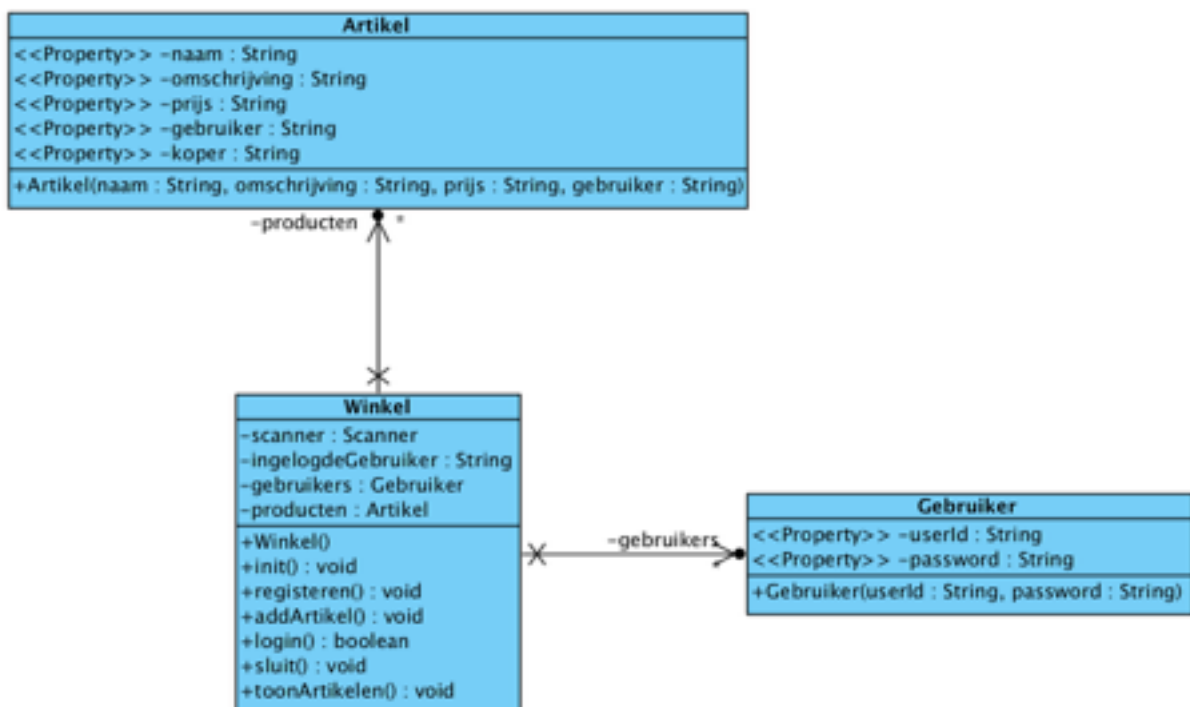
Artikel
<<Property>> -naam : String
<<Property>> -omschrijving : String
<<Property>> -prijs : String
<<Property>> -gebruiker : String
<<Property>> -koper : String
+Artikel(naam : String, omschrijving : String, prijs : String, gebruiker : String)

-producten *

Winkel
-scanner : Scanner
-ingelogdeGebruiker : String
-gebruikers : Gebruiker
-producten : Artikel
+Winkel()
+init() : void
+registeren() : void
+addArtikel() : void
+login() : boolean
+sluit() : void
+toonArtikelen() : void

-gebruikers

Gebruiker
<<Property>> -userId : String
<<Property>> -password : String
+Gebruiker(userId : String, password : String)